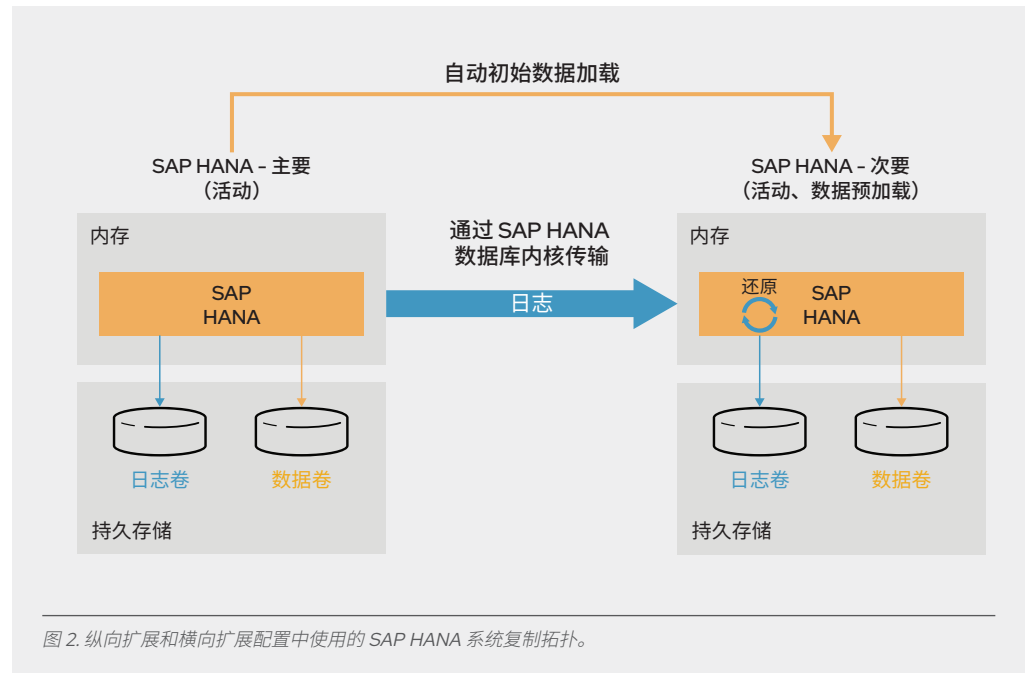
自动初始数据加载

SAP HANA - 主要
（活动）

SAP HANA - 次要
（活动、数据预加载）

内存

SAP
HANA

日志卷
数据卷

持久存储

通过 SAP HANA
数据库内核传输

日志

内存

还原

SAP
HANA

日志卷
数据卷

持久存储

图 2. 纵向扩展和横向扩展配置中使用的 SAP HANA 系统复制拓扑。